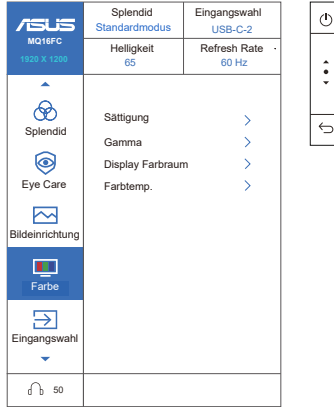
ASUS
MQ16FC
1920 X 1200

Splendid
Standardmodus

Eingangswahl
USB-C-2

Helligkeit
65

Refresh Rate
60 Hz

Splendid

Eye Care

Bildeinrichtung

Farbe

Eingangswahl

50

Sättigung
Gamma
Display Farbraum
Farbtemp.